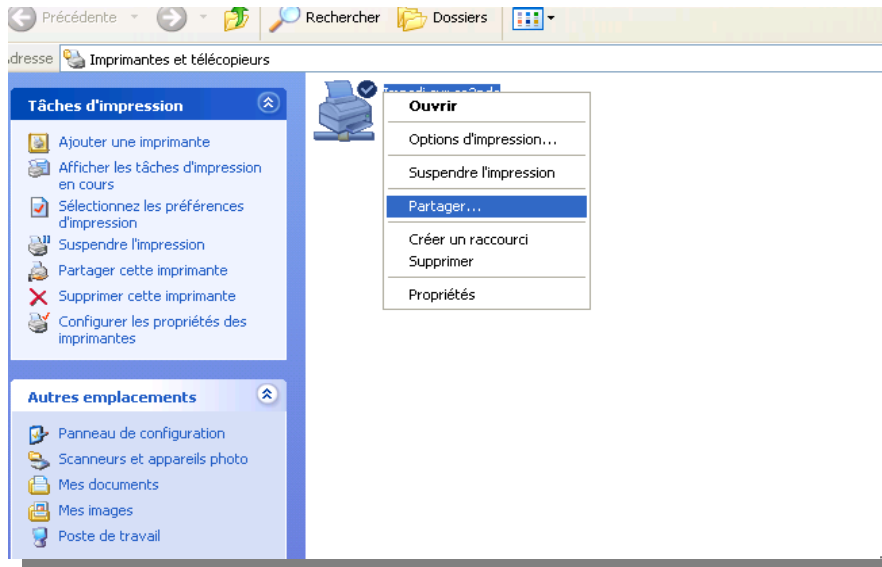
Précédente Rechercher Dossiers

dresse Imprimantes et télécopieurs

Tâches d'impression

Ajouter une imprimante
Afficher les tâches d'impression en cours
Sélectionnez les préférences d'impression
Suspendre l'impression
Partager cette imprimante
Supprimer cette imprimante
Configurer les propriétés des imprimantes

Autres emplacements

Panneau de configuration
Scanneurs et appareils photo
Mes documents
Mes images
Poste de travail

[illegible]

Ouvrir
Options d'impression...
Suspendre l'impression
Partager...
Créer un raccourci
Supprimer
Propriétés